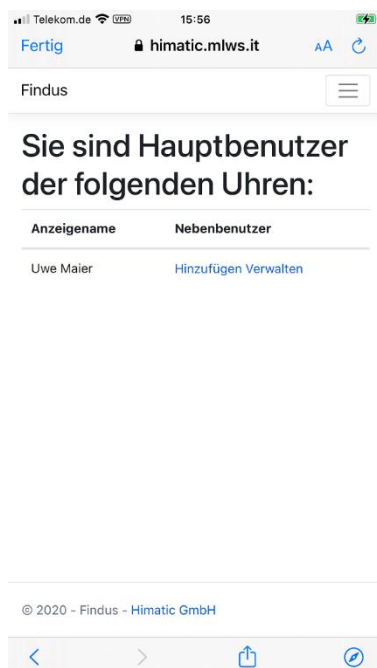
Telekom.de VPN 15:56

Fertig himatic.mlws.it AA

Findus

Sie sind Hauptbenutzer der folgenden Uhren:

| Anzeigename | Nebenbenutzer |
|---|---|
| Uwe Maier | Hinzufügen Verwalten |

© 2020 - Findus - Himatic GmbH